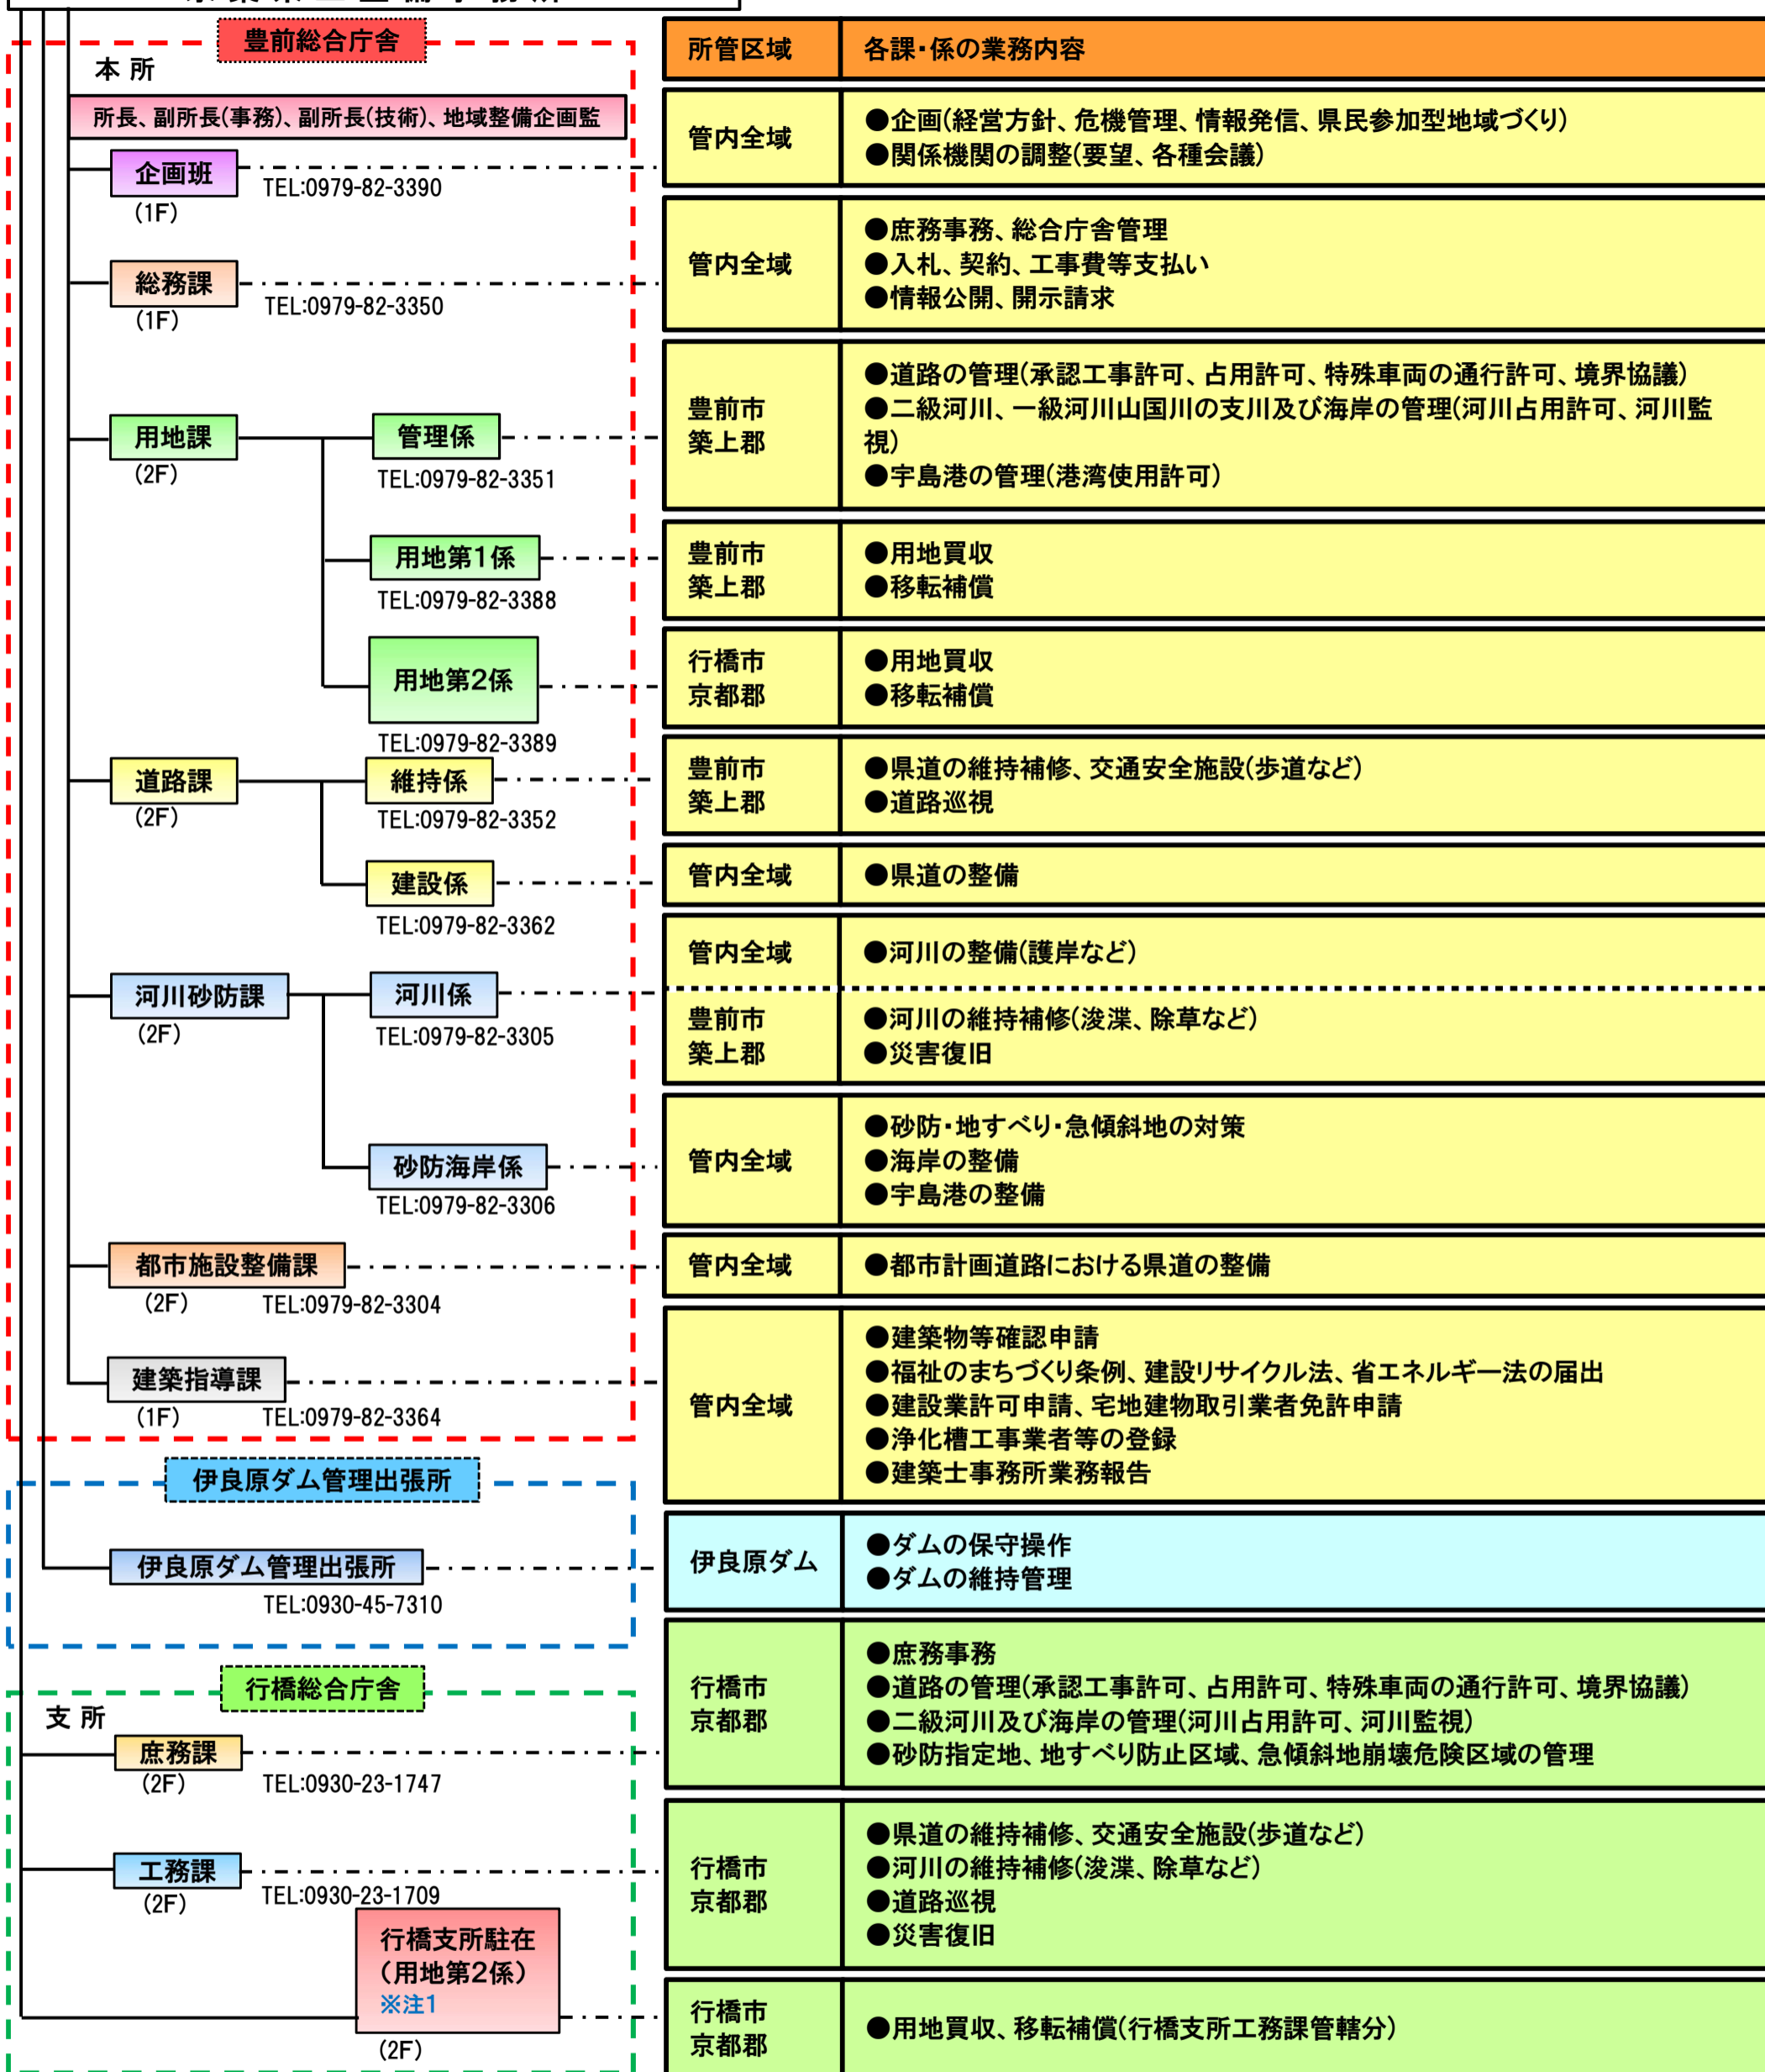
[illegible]

豊前総合庁舎

本 所

所長、副所長(事務)、副所長(技術)、地域整備企画監

企画班 (1F) TEL:0979-82-3390

総務課 (1F) TEL:0979-82-3350

用地課 (2F)

管理係 TEL:0979-82-3351

用地第1係 TEL:0979-82-3388

用地第2係 TEL:0979-82-3389

道路課 (2F)

維持係 TEL:0979-82-3352

建設係 TEL:0979-82-3362

河川砂防課 (2F)

河川係 TEL:0979-82-3305

砂防海岸係 TEL:0979-82-3306

都市施設整備課 (2F) TEL:0979-82-3304

建築指導課 (1F) TEL:0979-82-3364

伊良原ダム管理出張所

伊良原ダム管理出張所 TEL:0930-45-7310

行橋総合庁舎

支 所

庶務課 (2F) TEL:0930-23-1747

工務課 (2F) TEL:0930-23-1709

行橋支所駐在 (用地第2係) ※注1 (2F)

| 所管区域 | 各課・係の業務内容 |
|---|---|
| 管内全域 | ●企画(経営方針、危機管理、情報発信、県民参加型地域づくり) ●関係機関の調整(要望、各種会議) |
| 管内全域 | ●庶務事務、総合庁舎管理 ●入札、契約、工事費等支払い ●情報公開、開示請求 |
| 豊前市 築上郡 | ●道路の管理(承認工事許可、占用許可、特殊車両の通行許可、境界協議) ●二級河川、一級河川山国川の支川及び海岸の管理(河川占用許可、河川監視) ●宇島港の管理(港湾使用許可) |
| 豊前市 築上郡 | ●用地買収 ●移転補償 |
| 行橋市 京都郡 | ●用地買収 ●移転補償 |
| 豊前市 築上郡 | ●県道の維持補修、交通安全施設(歩道など) ●道路巡視 |
| 管内全域 | ●県道の整備 |
| 管内全域 | ●河川の整備(護岸など) |
| 豊前市 築上郡 | ●河川の維持補修(浚渫、除草など) ●災害復旧 |
| 管内全域 | ●砂防・地すべり・急傾斜地の対策 ●海岸の整備 ●宇島港の整備 |
| 管内全域 | ●都市計画道路における県道の整備 |
| 管内全域 | ●建築物等確認申請 ●福祉のまちづくり条例、建設リサイクル法、省エネルギー法の届出 ●建設業許可申請、宅地建物取引業者免許申請 ●浄化槽工事業者等の登録 ●建築士事務所業務報告 |
| 伊良原ダム | ●ダムの保守操作 ●ダムの維持管理 |
| 行橋市 京都郡 | ●庶務事務 ●道路の管理(承認工事許可、占用許可、特殊車両の通行許可、境界協議) ●二級河川及び海岸の管理(河川占用許可、河川監視) ●砂防指定地、地すべり防止区域、急傾斜地崩壊危険区域の管理 |
| 行橋市 京都郡 | ●県道の維持補修、交通安全施設(歩道など) ●河川の維持補修(浚渫、除草など) ●道路巡視 ●災害復旧 |
| 行橋市 京都郡 | ●用地買収、移転補償(行橋支所工務課管轄分) |